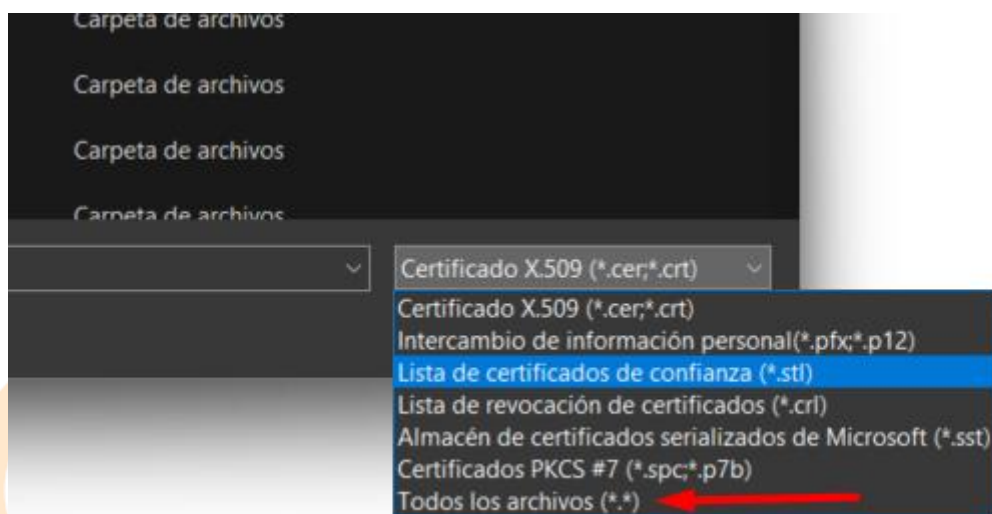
Carpeta de archivos

Carpeta de archivos

Carpeta de archivos

Carpeta de archivos

Certificado X.509 (*.cer;*.crt)

Certificado X.509 (*.cer;*.crt)
Intercambio de información personal(*.pfx;*.p12)
Lista de certificados de confianza (*.stl)
Lista de revocación de certificados (*.crl)
Almacén de certificados serializados de Microsoft (*.sst)
Certificados PKCS #7 (*.spc;*.p7b)
Todos los archivos (*.*)